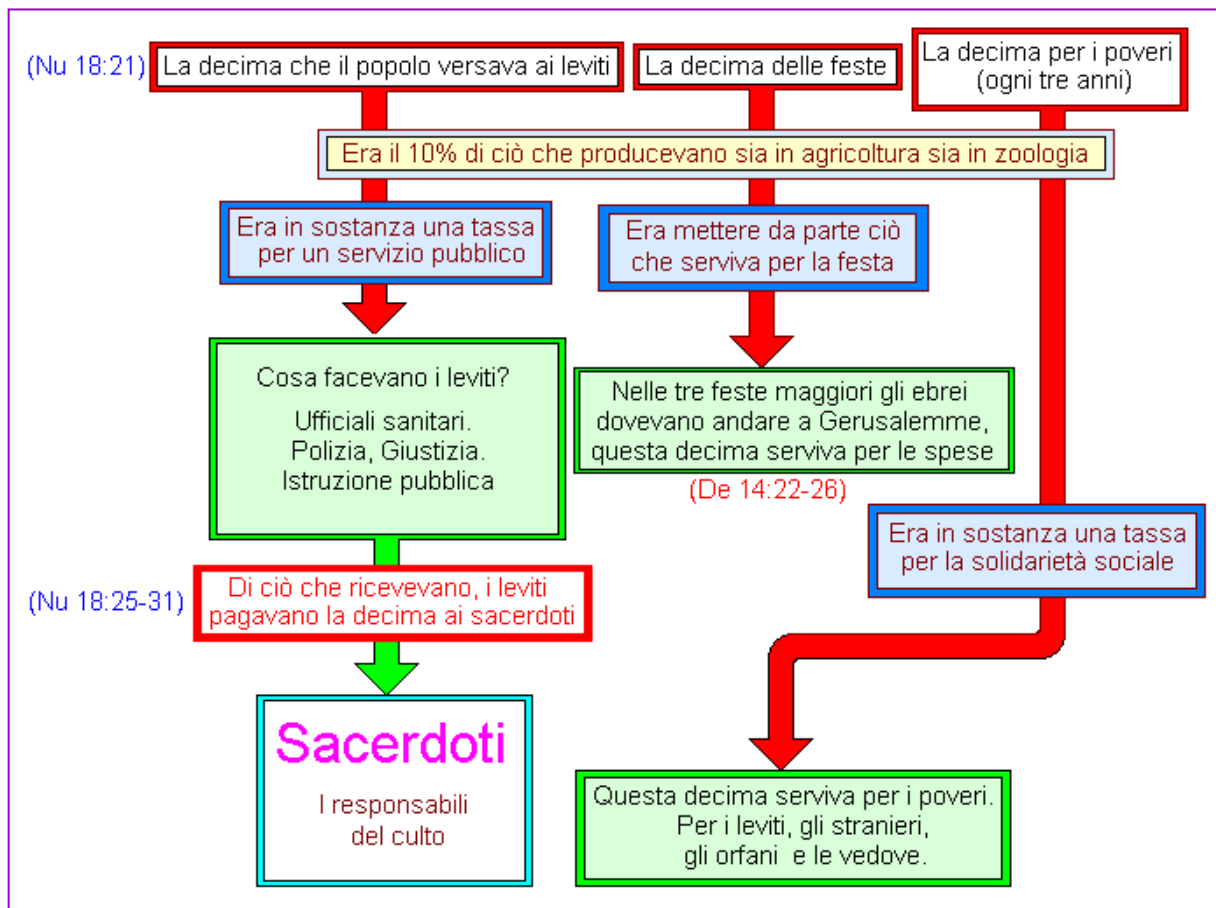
(Nu 18:21) La decima che il popolo versava ai leviti

La decima delle feste

La decima per i poveri (ogni tre anni)

Era il 10% di ciò che producevano sia in agricoltura sia in zoologia

Era in sostanza una tassa per un servizio pubblico

Era mettere da parte ciò che serviva per la festa

Cosa facevano i leviti?

Ufficiali sanitari. Polizia, Giustizia. Istruzione pubblica

Nelle tre feste maggiori gli ebrei dovevano andare a Gerusalemme, questa decima serviva per le spese

(De 14:22-26)

Era in sostanza una tassa per la solidarietà sociale

(Nu 18:25-31) Di ciò che ricevevano, i leviti pagavano la decima ai sacerdoti

Sacerdoti

I responsabili del culto

Questa decima serviva per i poveri. Per i leviti, gli stranieri, gli orfani e le vedove.